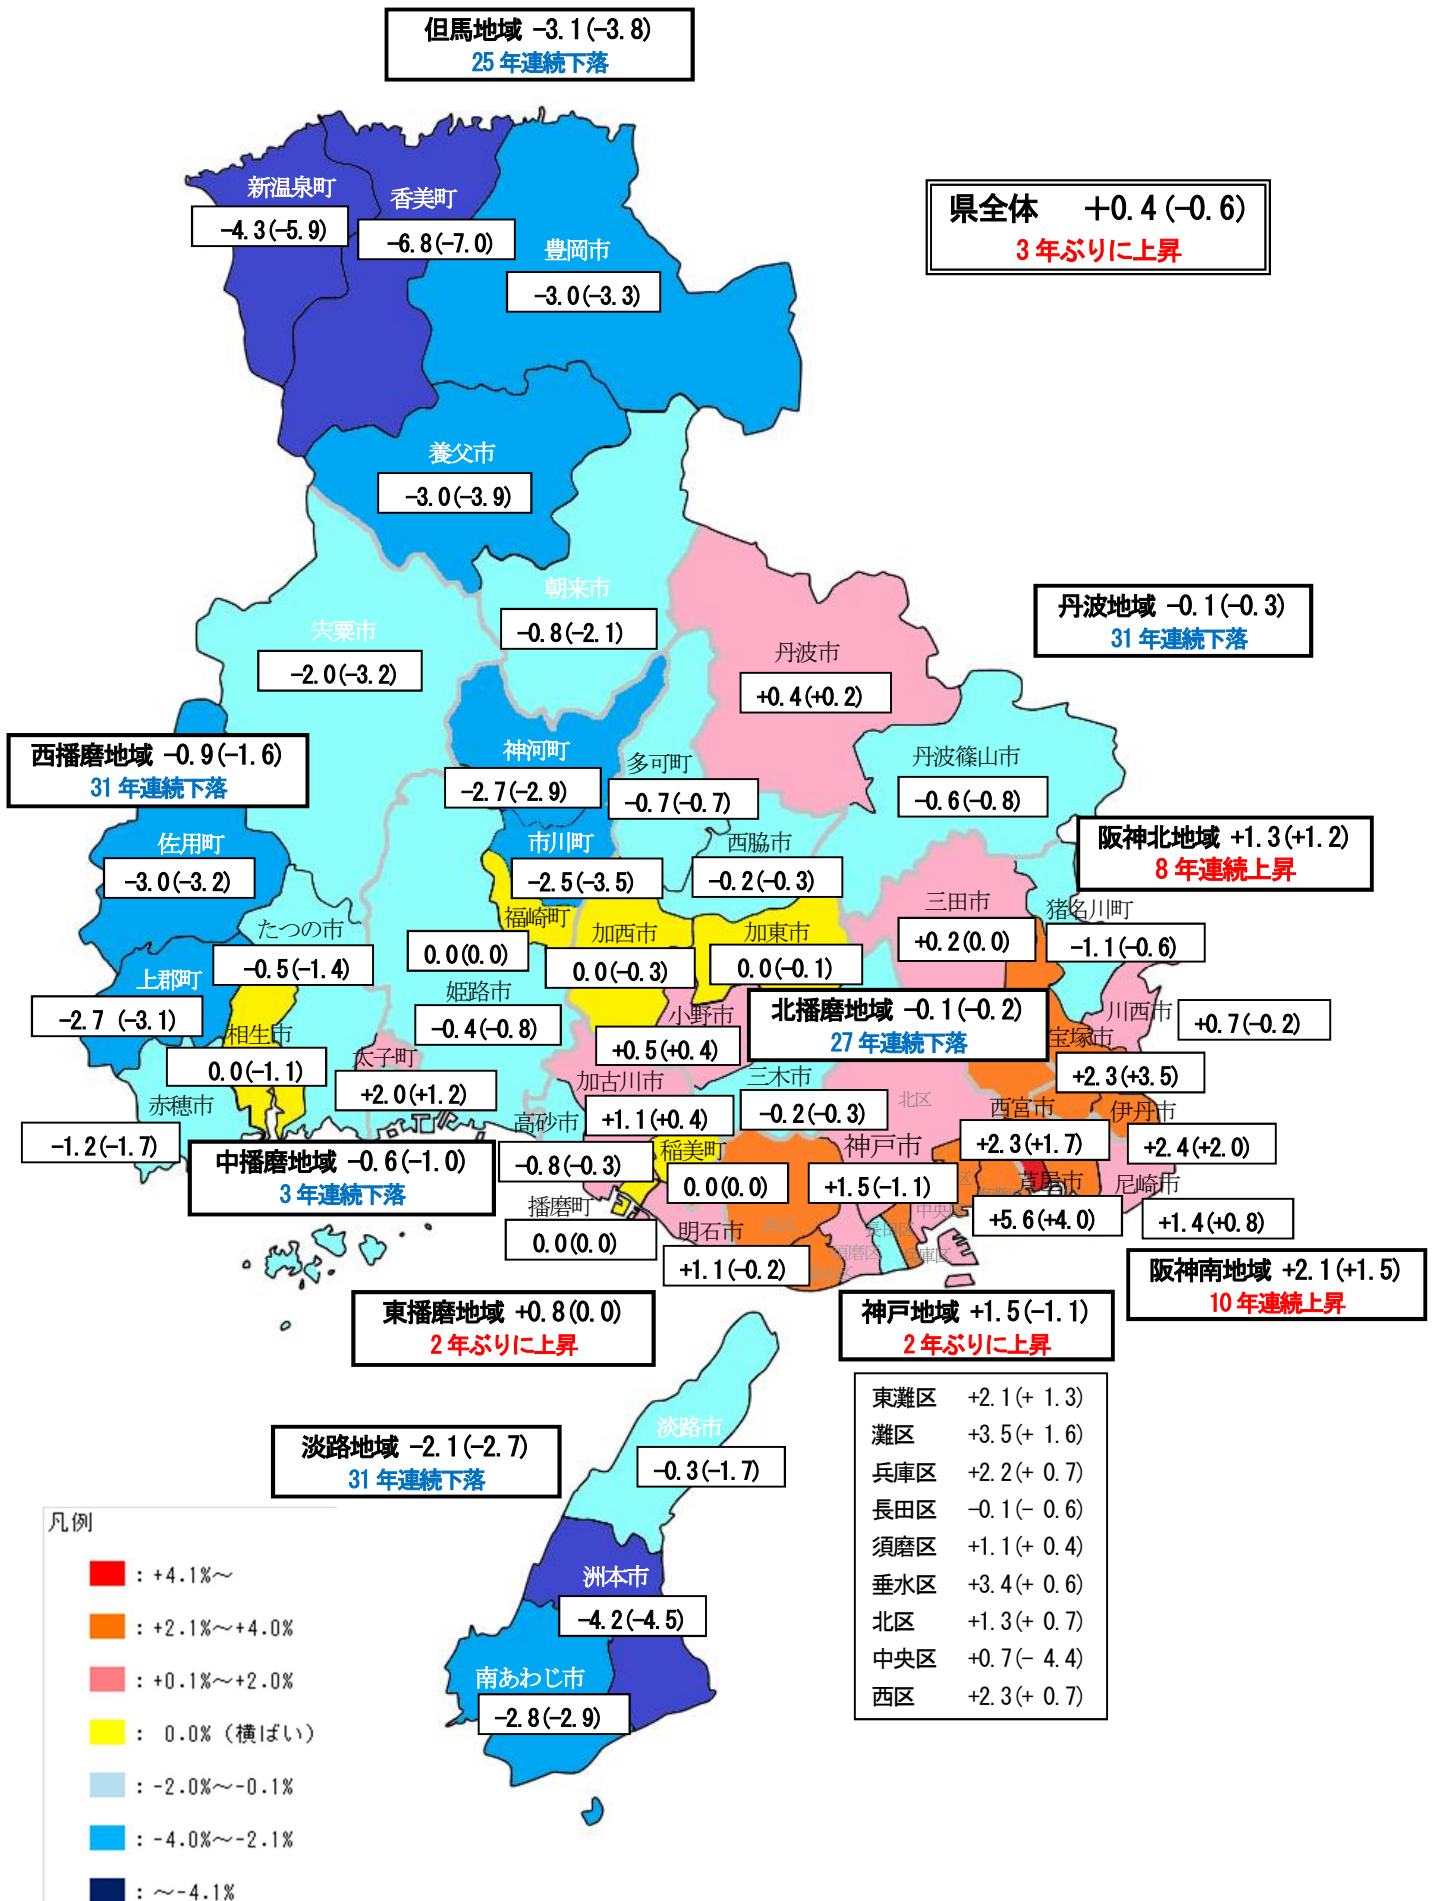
但馬地域 -3.1(-3.8)
25年連続下落

県全体 +0.4(-0.6)
3年ぶりに上昇

新温泉町
-4.3(-5.9)
香美町
-6.8(-7.0)
豊岡市
-3.0(-3.3)
養父市
-3.0(-3.9)
朝来市
-0.8(-2.1)
宍粟市
-2.0(-3.2)

丹波地域 -0.1(-0.3)
31年連続下落

丹波市
+0.4(+0.2)

西播磨地域 -0.9(-1.6)
31年連続下落

神河町
-2.7(-2.9)
多可町
-0.7(-0.7)
丹波篠山市
-0.6(-0.8)
佐用町
-3.0(-3.2)
市川町
-2.5(-3.5)
西脇市
-0.2(-0.3)

阪神北地域 +1.3(+1.2)
8年連続上昇

たつの市
-0.5(-1.4)
福崎町
0.0(0.0)
加西市
0.0(-0.3)
加東市
0.0(-0.1)
三田市
+0.2(0.0)
猪名川町
-1.1(-0.6)
上郡町
-2.7 (-3.1)
姫路市
-0.4(-0.8)
小野市
+0.5(+0.4)

北播磨地域 -0.1(-0.2)
27年連続下落

川西市
+0.7(-0.2)
相生市
0.0(-1.1)
太子町
+2.0(+1.2)
加古川市
+1.1(+0.4)
三木市
-0.2(-0.3)
宝塚市
+2.3(+3.5)
赤穂市
-1.2(-1.7)
高砂市
-0.8(-0.3)
北区
西宮市
+2.3(+1.7)
伊丹市
+2.4(+2.0)

中播磨地域 -0.6(-1.0)
3年連続下落

稲美町
0.0(0.0)
神戸市
+1.5(-1.1)
芦屋市
+5.6(+4.0)
尼崎市
+1.4(+0.8)
播磨町
0.0(0.0)
明石市
+1.1(-0.2)
西区
垂水区
須磨区
長田区
兵庫区
中央区

阪神南地域 +2.1(+1.5)
10年連続上昇

東播磨地域 +0.8(0.0)
2年ぶりに上昇

神戸地域 +1.5(-1.1)
2年ぶりに上昇

| 東灘区 | +2.1(+ 1.3) |
|---|---|
| 灘区 | +3.5(+ 1.6) |
| 兵庫区 | +2.2(+ 0.7) |
| 長田区 | -0.1(- 0.6) |
| 須磨区 | +1.1(+ 0.4) |
| 垂水区 | +3.4(+ 0.6) |
| 北区 | +1.3(+ 0.7) |
| 中央区 | +0.7(- 4.4) |
| 西区 | +2.3(+ 0.7) |

淡路市
-0.3(-1.7)

淡路地域 -2.1(-2.7)
31年連続下落

洲本市
-4.2(-4.5)
南あわじ市
-2.8(-2.9)

凡例
: +4.1%~
: +2.1%~+4.0%
: +0.1%~+2.0%
: 0.0% (横ばい)
: -2.0%~-0.1%
: -4.0%~-2.1%
: ~-4.1%